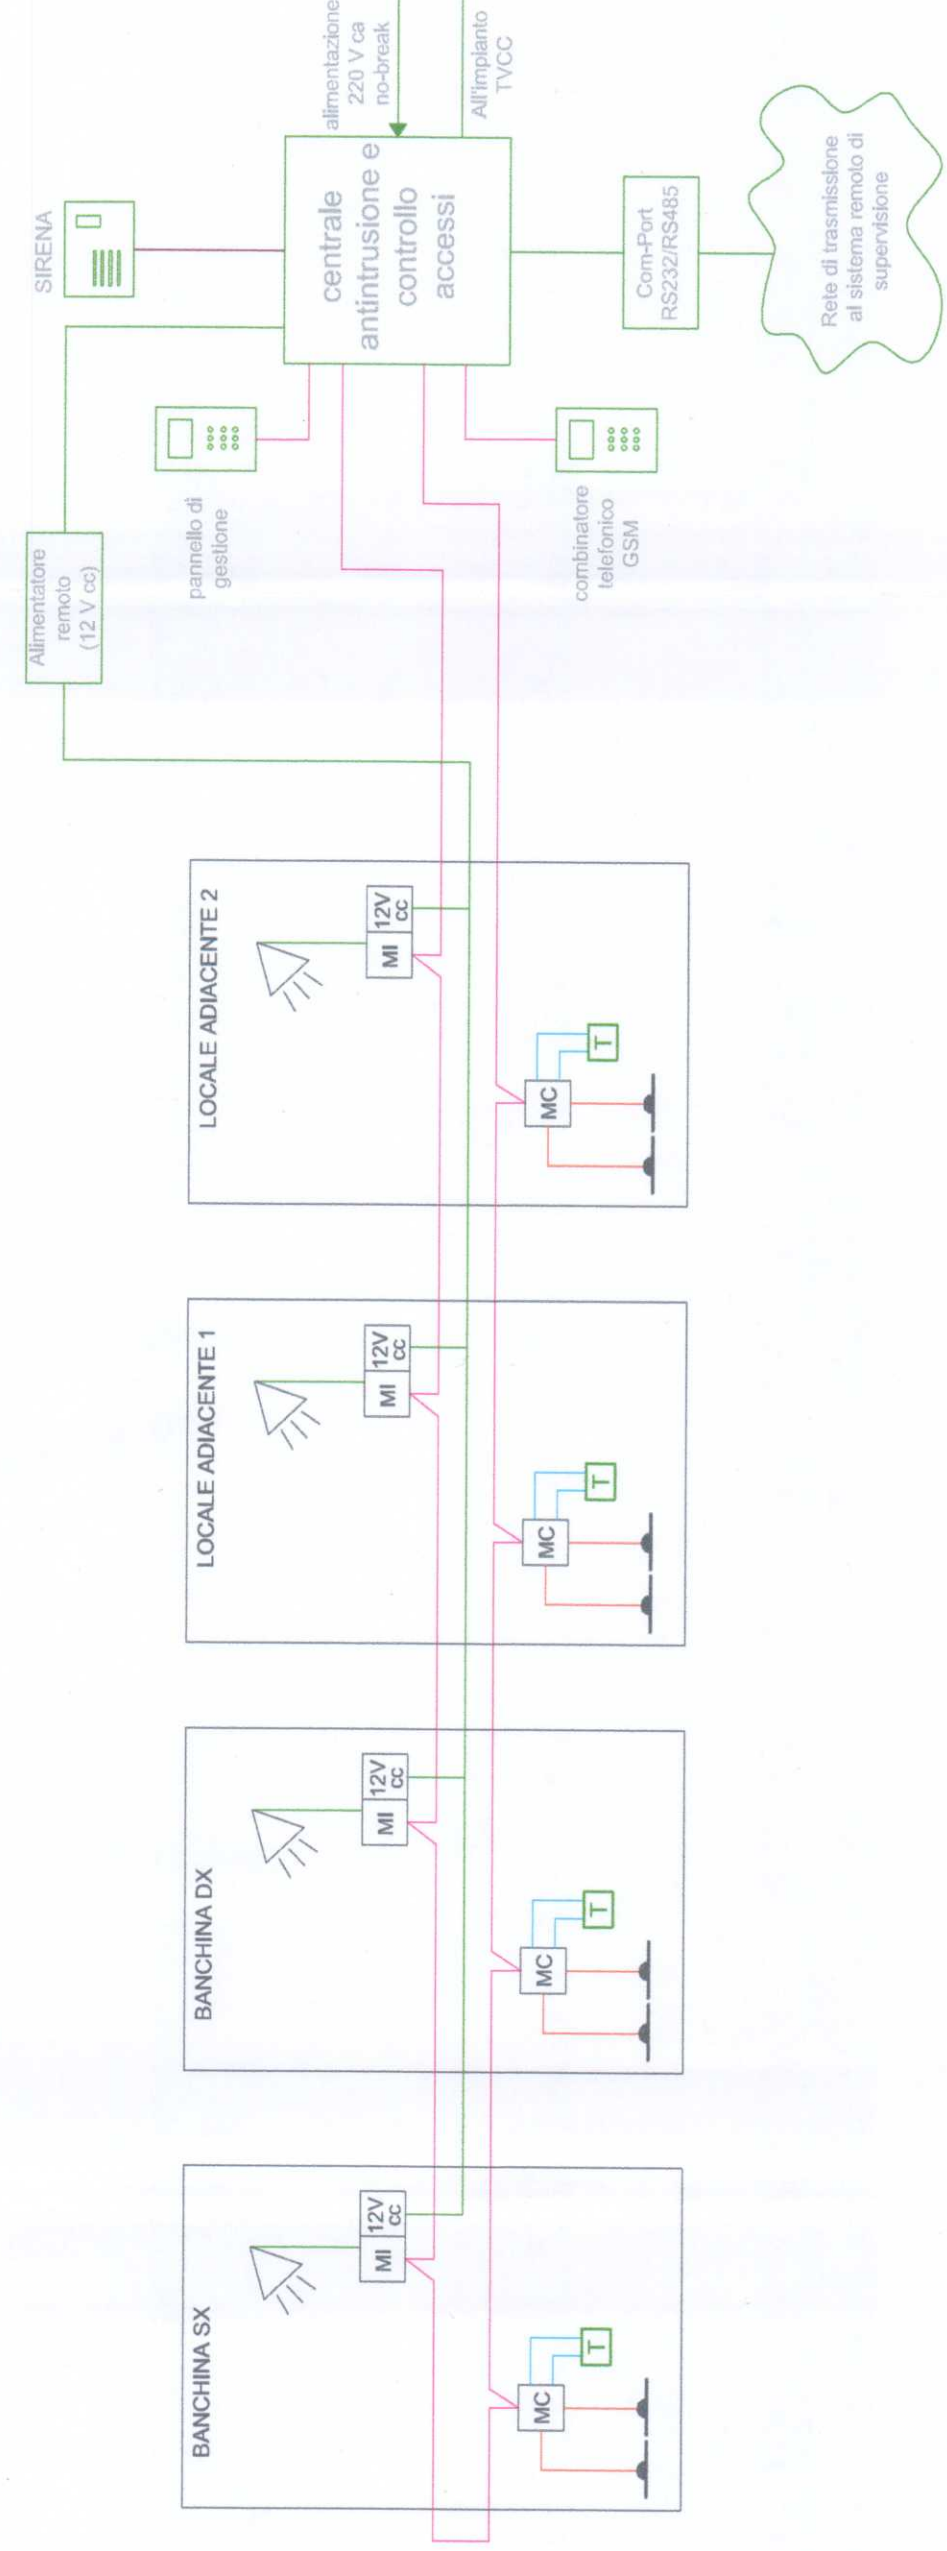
alimentazione 220 V ca no-break

All'impianto TVCC

SIRENA

centrale antintrusione e controllo accessi

Com-Port RS232/RS485

Rete di trasmissione al sistema remoto di supervisione

Alimentatore remoto (12 V cc)

pannello di gestione

combinatore telefonico GSM

LOCALE ADIACENTE 2

12V cc

MI

MC

T

LOCALE ADIACENTE 1

12V cc

MI

MC

T

BANCHINA DX

12V cc

MI

MC

T

BANCHINA SX

12V cc

MI

MC

T